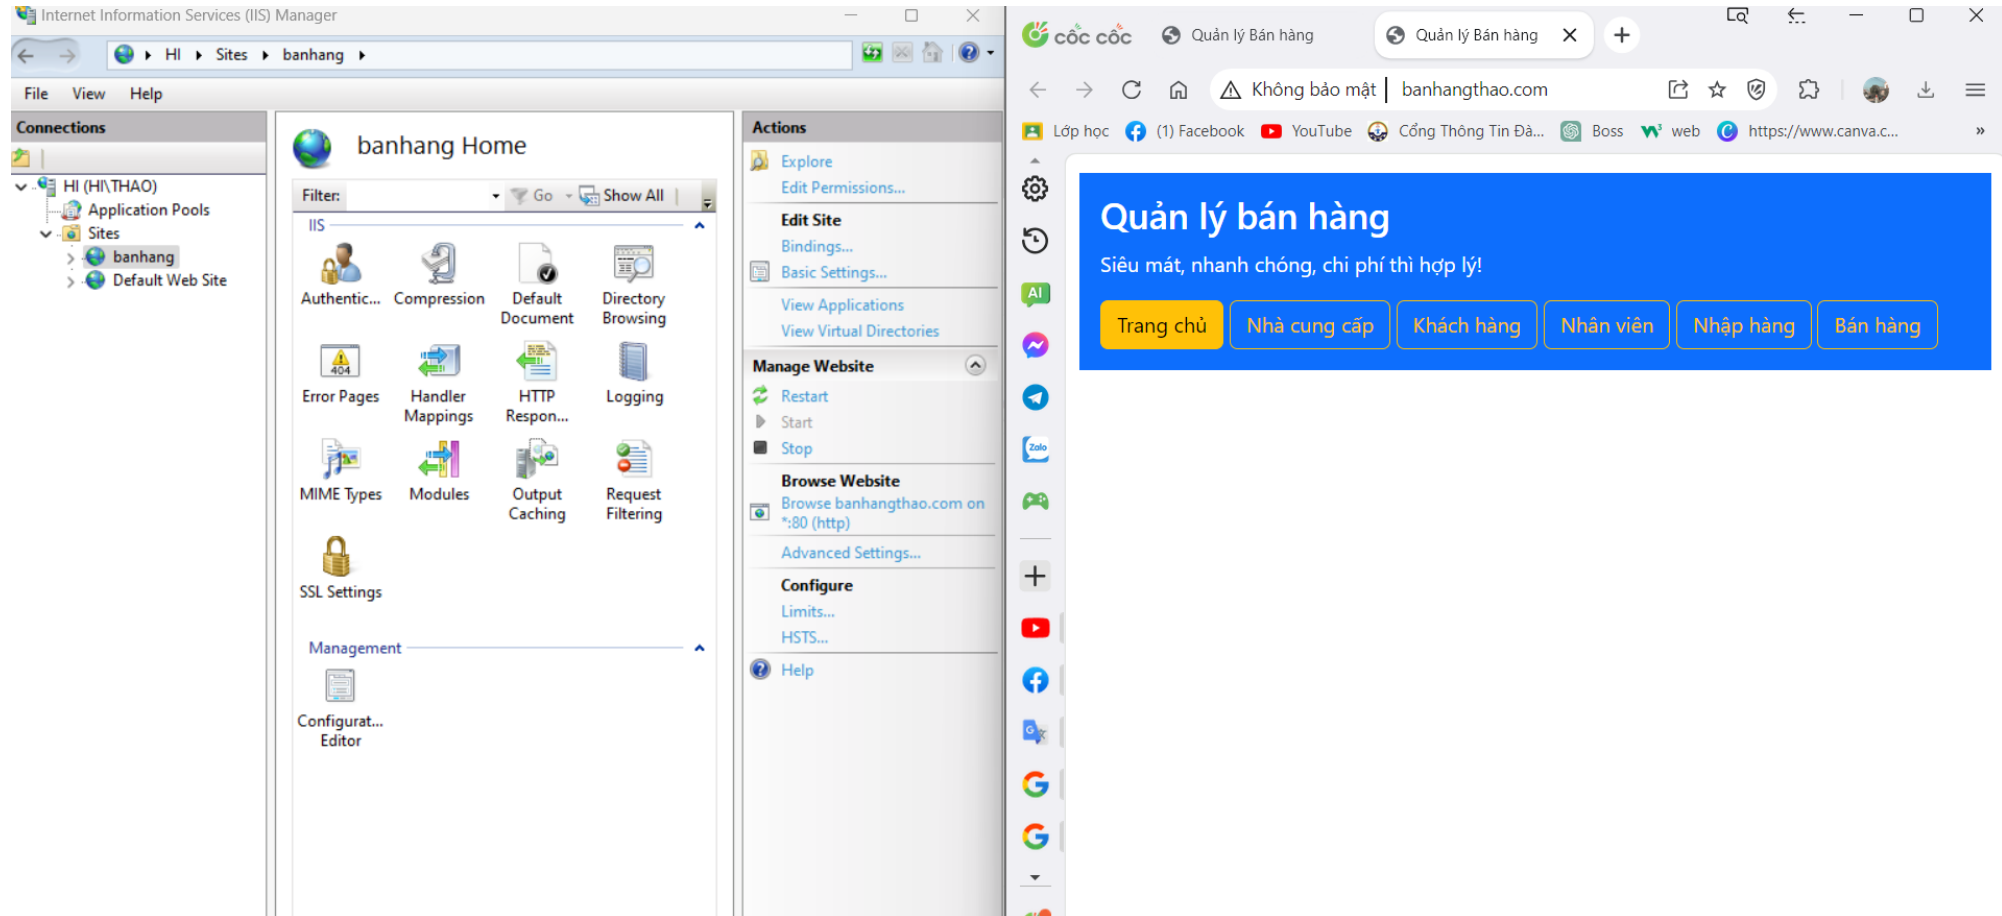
Internet Information Services (IIS) Manager

HI ▸ Sites ▸ banhang ▸

File View Help

Connections

HI (HI\THAO)
Application Pools
Sites
banhang
Default Web Site

banhang Home

Filter: Go Show All

IIS

Authentic... Compression Default Document Directory Browsing
Error Pages Handler Mappings HTTP Respon... Logging
MIME Types Modules Output Caching Request Filtering
SSL Settings

Management

Configurat... Editor

Actions

Explore
Edit Permissions...
Edit Site
Bindings...
Basic Settings...
View Applications
View Virtual Directories
Manage Website
Restart
Start
Stop
Browse Website
Browse banhangthao.com on *:80 (http)
Advanced Settings...
Configure
Limits...
HSTS...
Help

cốc cốc Quản lý Bán hàng Quản lý Bán hàng

Không bảo mật | banhangthao.com

Lớp học (1) Facebook YouTube Cổng Thông Tin Đà... Boss web https://www.canva.c...

Quản lý bán hàng

Siêu mát, nhanh chóng, chi phí thì hợp lý!

Trang chủ Nhà cung cấp Khách hàng Nhân viên Nhập hàng Bán hàng